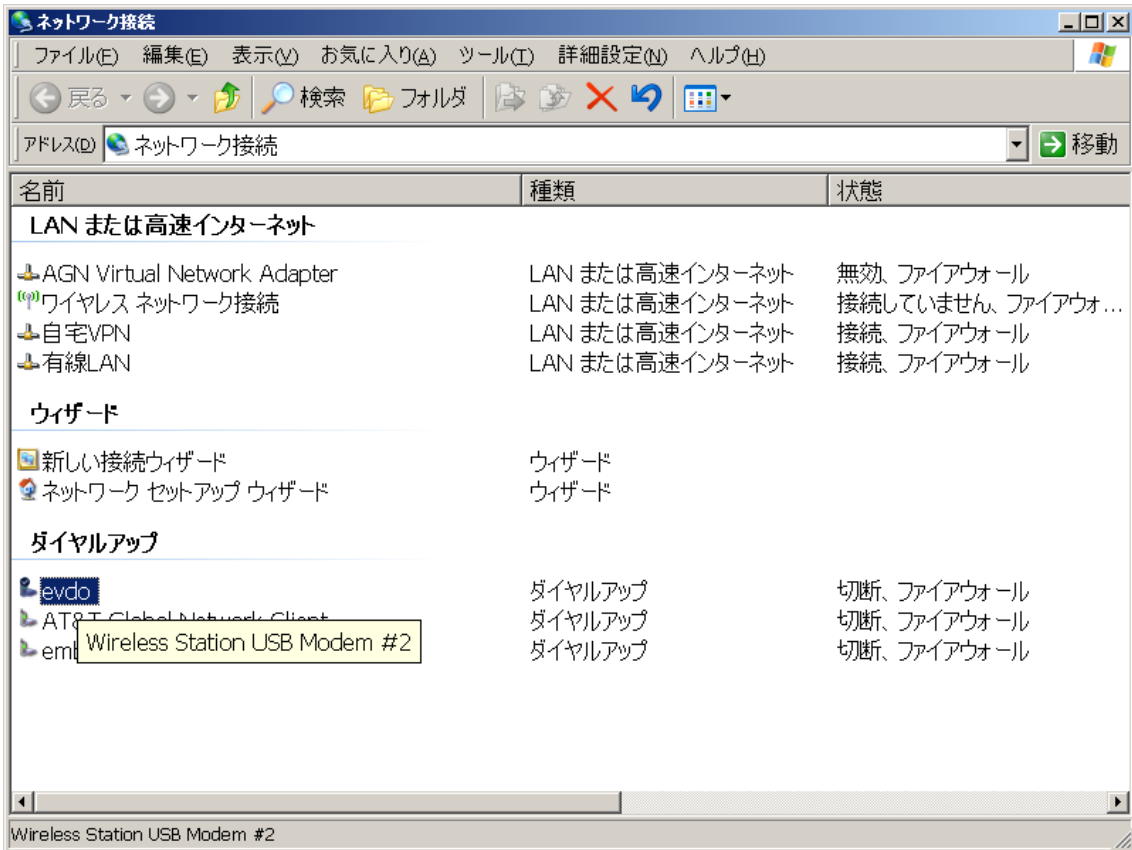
ネットワーク接続

ファイル(F) 編集(E) 表示(V) お気に入り(A) ツール(T) 詳細設定(N) ヘルプ(H)

戻る 検索 フォルダ

アドレス(D) ネットワーク接続 移動

| 名前 | 種類 | 状態 |
|---|---|---|
| LAN または高速インターネット | | |
| AGN Virtual Network Adapter | LAN または高速インターネット | 無効、ファイアウォール |
| ワイヤレス ネットワーク接続 | LAN または高速インターネット | 接続していません、ファイアウォ… |
| 自宅VPN | LAN または高速インターネット | 接続、ファイアウォール |
| 有線LAN | LAN または高速インターネット | 接続、ファイアウォール |
| ウィザード | | |
| 新しい接続ウィザード | ウィザード | |
| ネットワーク セットアップ ウィザード | ウィザード | |
| ダイヤルアップ | | |
| evdo | ダイヤルアップ | 切断、ファイアウォール |
| AT&T Global Network Client | ダイヤルアップ | 切断、ファイアウォール |
| em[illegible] | ダイヤルアップ | 切断、ファイアウォール |

Wireless Station USB Modem #2

Wireless Station USB Modem #2